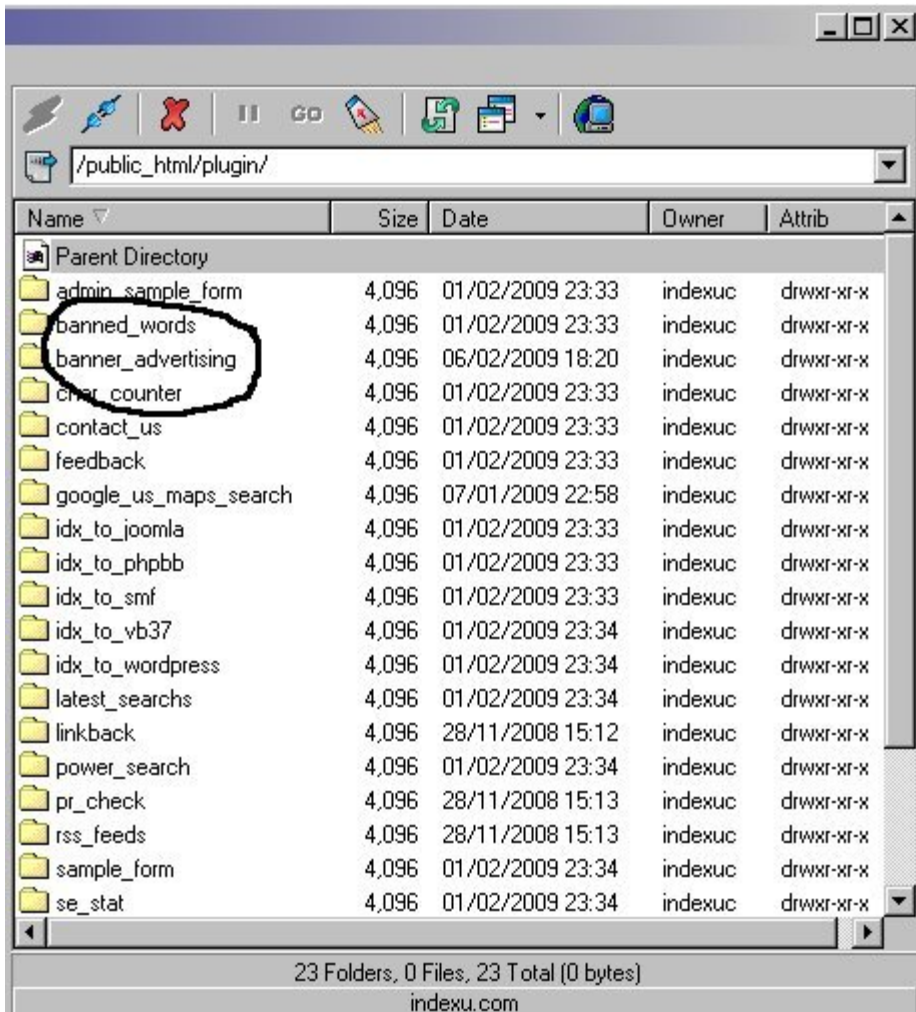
GO

/public_html/plugin/

| Name | Size | Date | Owner | Attrib |
|---|---|---|---|---|
| Parent Directory | | | | |
| admin_sample_form | 4,096 | 01/02/2009 23:33 | indexuc | drwxr-xr-x |
| banned_words | 4,096 | 01/02/2009 23:33 | indexuc | drwxr-xr-x |
| banner_advertising | 4,096 | 06/02/2009 18:20 | indexuc | drwxr-xr-x |
| char_counter | 4,096 | 01/02/2009 23:33 | indexuc | drwxr-xr-x |
| contact_us | 4,096 | 01/02/2009 23:33 | indexuc | drwxr-xr-x |
| feedback | 4,096 | 01/02/2009 23:33 | indexuc | drwxr-xr-x |
| google_us_maps_search | 4,096 | 07/01/2009 22:58 | indexuc | drwxr-xr-x |
| idx_to_joomla | 4,096 | 01/02/2009 23:33 | indexuc | drwxr-xr-x |
| idx_to_phpbb | 4,096 | 01/02/2009 23:33 | indexuc | drwxr-xr-x |
| idx_to_smf | 4,096 | 01/02/2009 23:33 | indexuc | drwxr-xr-x |
| idx_to_vb37 | 4,096 | 01/02/2009 23:34 | indexuc | drwxr-xr-x |
| idx_to_wordpress | 4,096 | 01/02/2009 23:34 | indexuc | drwxr-xr-x |
| latest_searchs | 4,096 | 01/02/2009 23:34 | indexuc | drwxr-xr-x |
| linkback | 4,096 | 28/11/2008 15:12 | indexuc | drwxr-xr-x |
| power_search | 4,096 | 01/02/2009 23:34 | indexuc | drwxr-xr-x |
| pr_check | 4,096 | 28/11/2008 15:13 | indexuc | drwxr-xr-x |
| rss_feeds | 4,096 | 28/11/2008 15:13 | indexuc | drwxr-xr-x |
| sample_form | 4,096 | 01/02/2009 23:34 | indexuc | drwxr-xr-x |
| se_stat | 4,096 | 01/02/2009 23:34 | indexuc | drwxr-xr-x |

23 Folders, 0 Files, 23 Total (0 bytes)

indexu.com